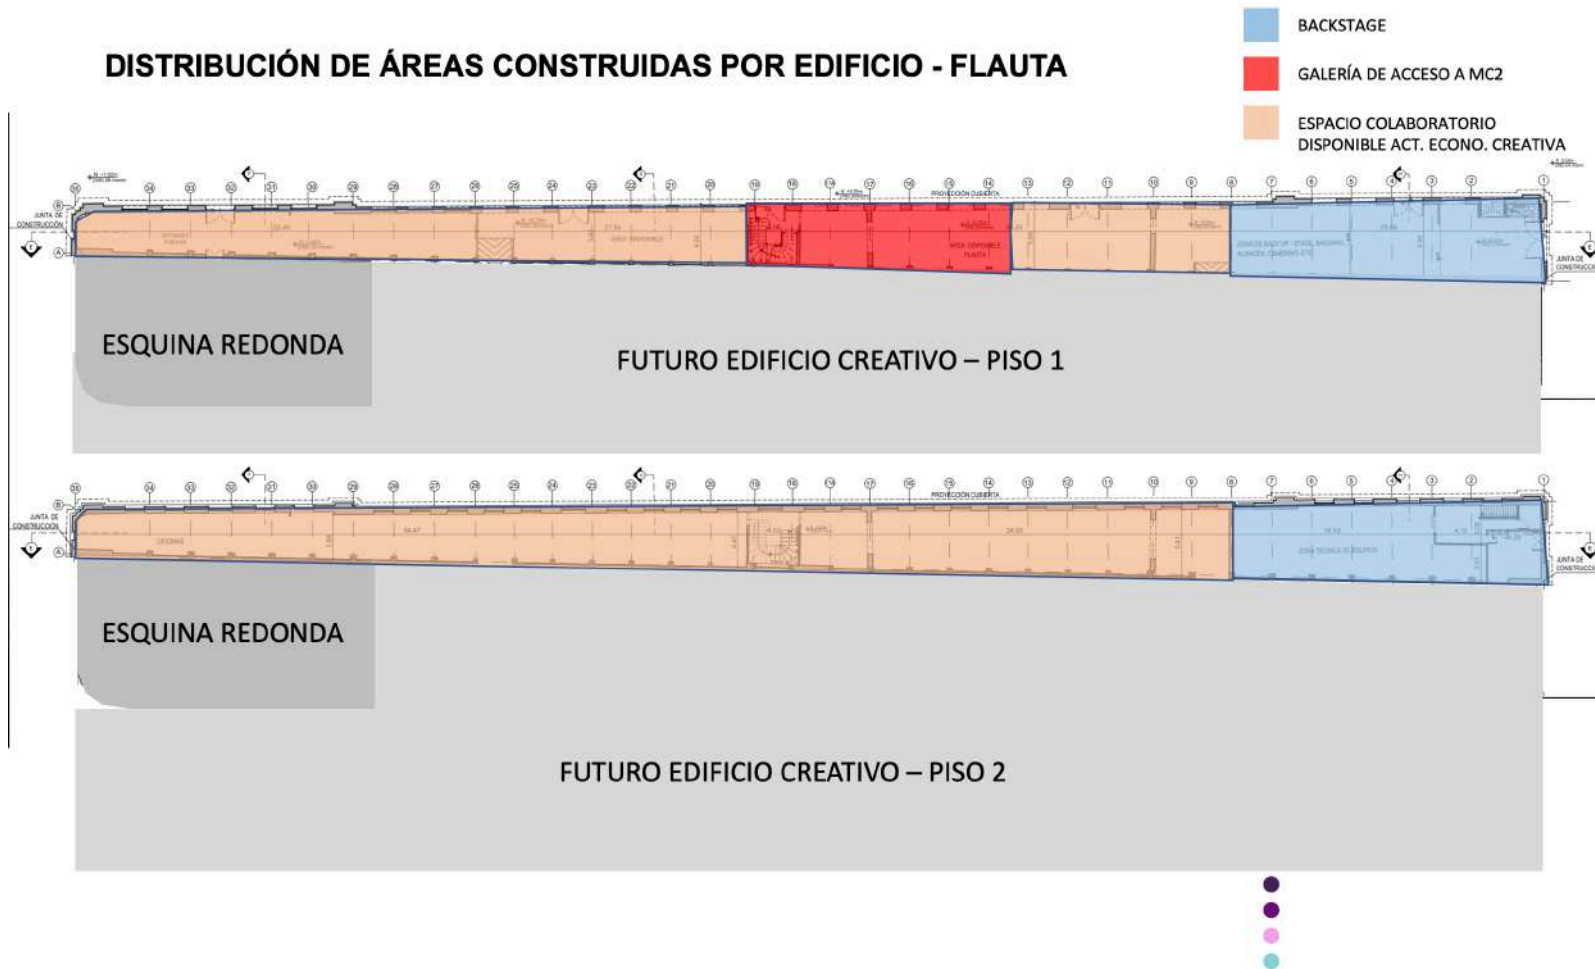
DISTRIBUCIÓN DE ÁREAS CONSTRUIDAS POR EDIFICIO - FLAUTA

BACKSTAGE

GALERÍA DE ACCESO A MC2

ESPACIO COLABORATORIO DISPONIBLE ACT. ECONO. CREATIVA

JUNTA DE CONSTRUCCIÓN

PROYECCIÓN CUBIERTA

JUNTA DE CONSTRUCCIÓN

ESQUINA REDONDA

FUTURO EDIFICIO CREATIVO – PISO 1

JUNTA DE CONSTRUCCIÓN

PROYECCIÓN CUBIERTA

JUNTA DE CONSTRUCCIÓN

ESQUINA REDONDA

FUTURO EDIFICIO CREATIVO – PISO 2